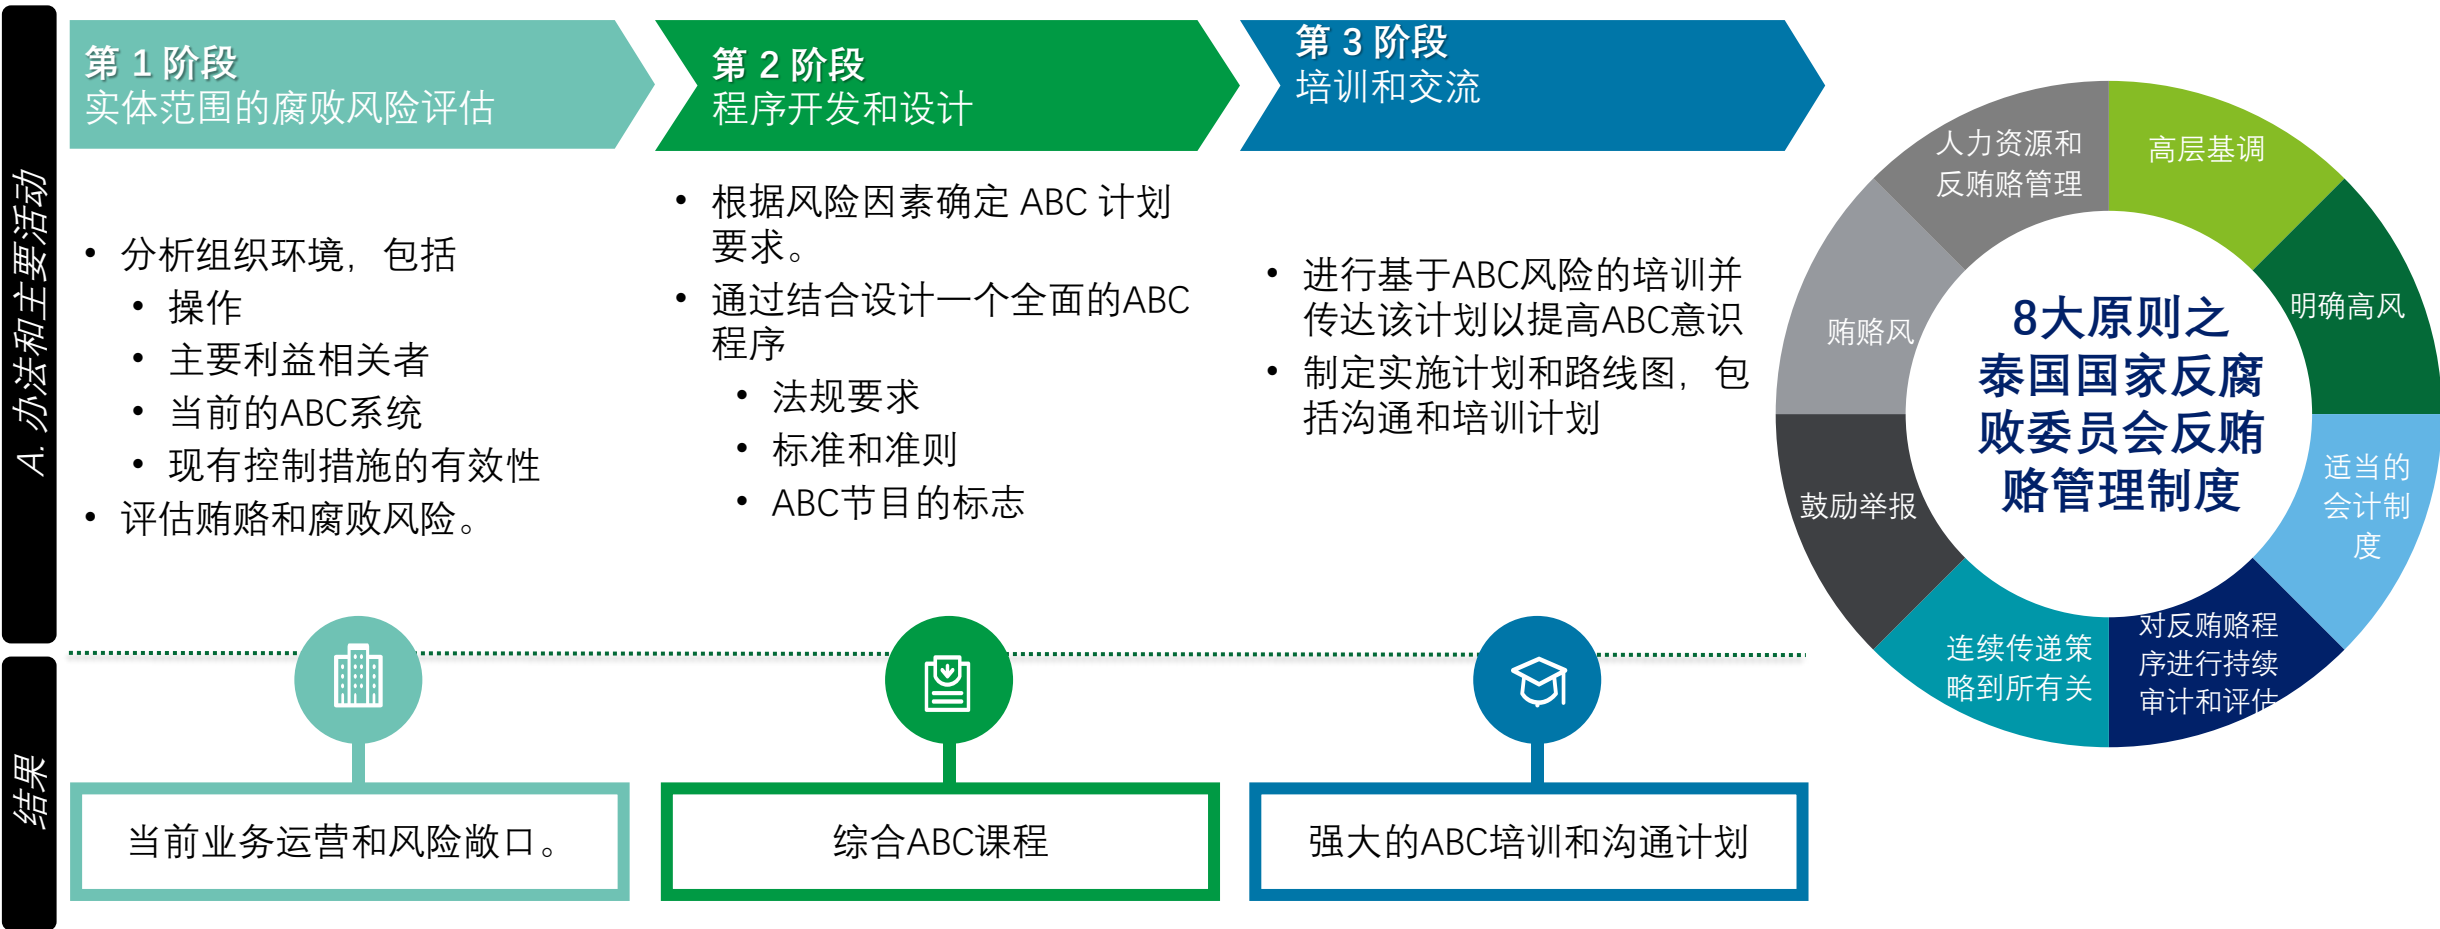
A. 办法和主要活动

第 1 阶段
实体范围的腐败风险评估

- 分析组织环境，包括
  - 操作
  - 主要利益相关者
  - 当前的ABC系统
  - 现有控制措施的有效性
- 评估贿赂和腐败风险。

第 2 阶段
程序开发和设计

- 根据风险因素确定 ABC 计划要求。
- 通过结合设计一个全面的ABC程序
  - 法规要求
  - 标准和准则
  - ABC节目的标志

第 3 阶段
培训和交流

- 进行基于ABC风险的培训并传达该计划以提高ABC意识
- 制定实施计划和路线图，包括沟通和培训计划

8大原则之泰国国家反腐败委员会反贿赂管理制度

人力资源和反贿赂管理
高层基调
明确高风
适当的会计制度
对反贿赂程序进行持续审计和评估
连续传递策略到所有关
鼓励举报
贿赂风

结果

当前业务运营和风险敞口。

综合ABC课程

强大的ABC培训和沟通计划